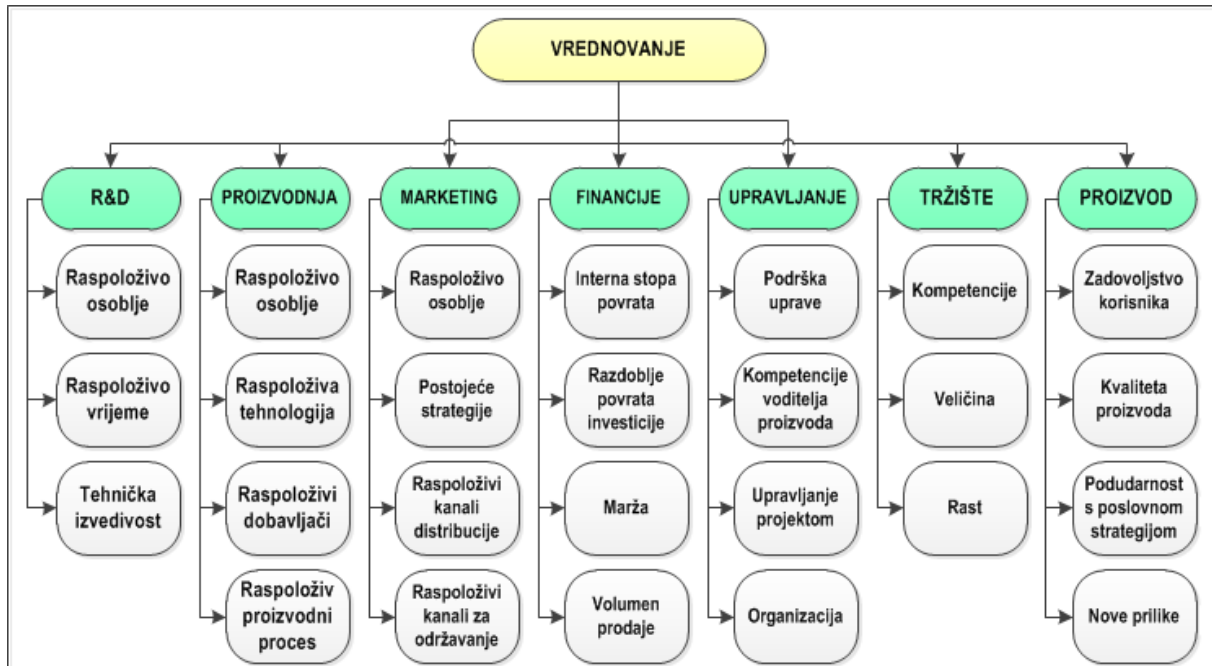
VREDNOVANJE

R&D

Raspoloživo osoblje

Raspoloživo vrijeme

Tehnička izvedivost

PROIZVODNJA

Raspoloživo osoblje

Raspoloživa tehnologija

Raspoloživi dobavljači

Raspoloživ proizvodni proces

MARKETING

Raspoloživo osoblje

Postojeće strategije

Raspoloživi kanali distribucije

Raspoloživi kanali za održavanje

FINANCIJE

Interna stopa povrata

Razdoblje povrata investicije

Marža

Volumen prodaje

UPRAVLJANJE

Podrška uprave

Kompetencije voditelja proizvoda

Upravljanje projektom

Organizacija

TRŽIŠTE

Kompetencije

Veličina

Rast

PROIZVOD

Zadovoljstvo korisnika

Kvaliteta proizvoda

Podudarnost s poslovnom strategijom

Nove prilike